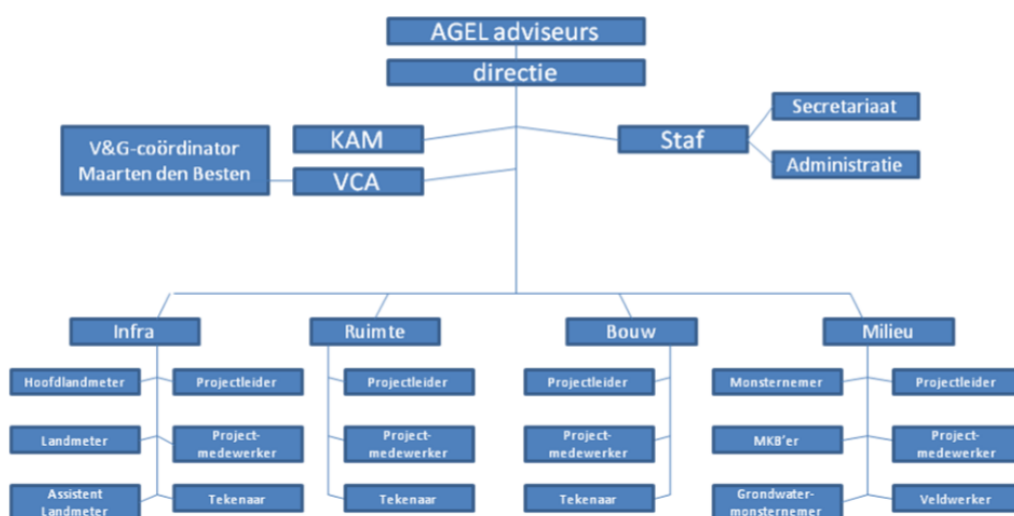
AGEL adviseurs

directie

V&G-coördinator Maarten den Besten

KAM

VCA

Staf

Secretariaat

Administratie

Infra

Hoofdlandmeter

Projectleider

Landmeter

Project-medewerker

Assistent Landmeter

Tekenaar

Ruimte

Projectleider

Project-medewerker

Tekenaar

Bouw

Projectleider

Project-medewerker

Tekenaar

Milieu

Monsternemer

Projectleider

MKB'er

Project-medewerker

Grondwater-monsternemer

Veldwerker